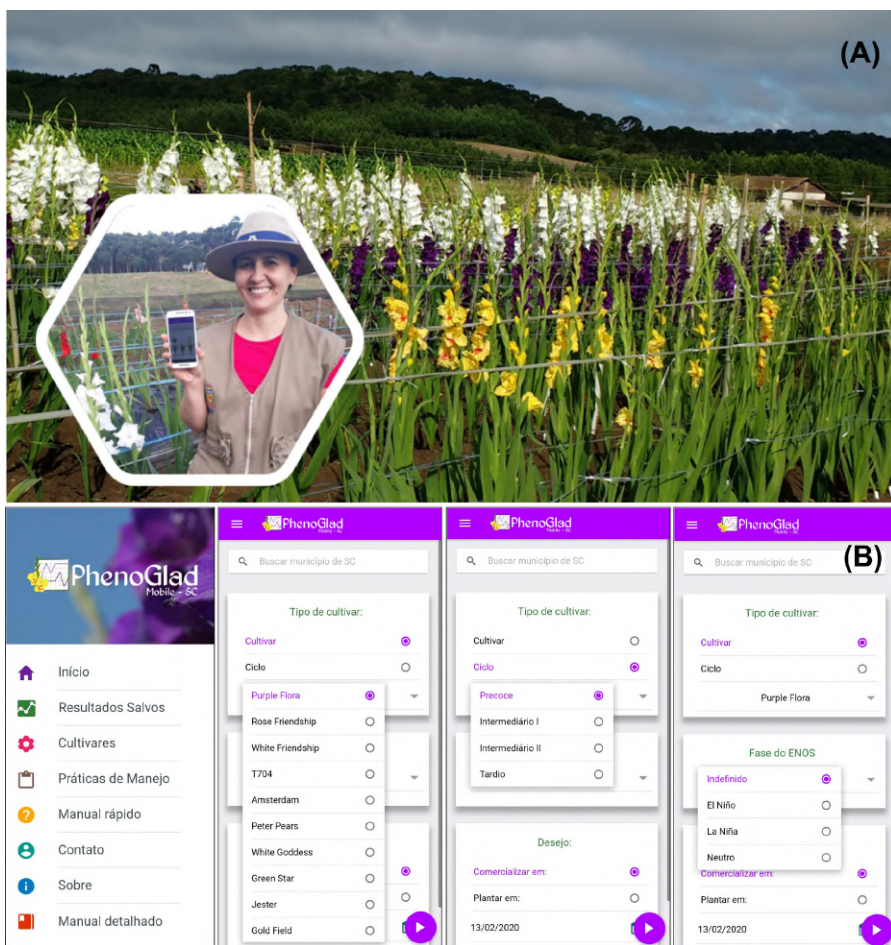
(A)

PhenoGlad Mobile - SC

Início
Resultados Salvos
Cultivares
Práticas de Manejo
Manual rápido
Contato
Sobre
Manual detalhado

PhenoGlad Mobile - SC
Buscar município de SC
Tipo de cultivar:
Cultivar
Ciclo
Purple Flora
Rose Friendship
White Friendship
T704
Amsterdam
Peter Pears
White Goddess
Green Star
Jester
Gold Field

PhenoGlad Mobile - SC
Buscar município de SC
Tipo de cultivar:
Cultivar
Ciclo
Precoce
Intermediário I
Intermediário II
Tardio
Desejo:
Comercializar em:
Plantar em:
13/02/2020

PhenoGlad Mobile - SC
Buscar município de SC
(B)
Tipo de cultivar:
Cultivar
Ciclo
Purple Flora
Fase do ENOS
Indefinido
El Niño
La Niña
Neutro
Comercializar em:
Plantar em:
13/02/2020